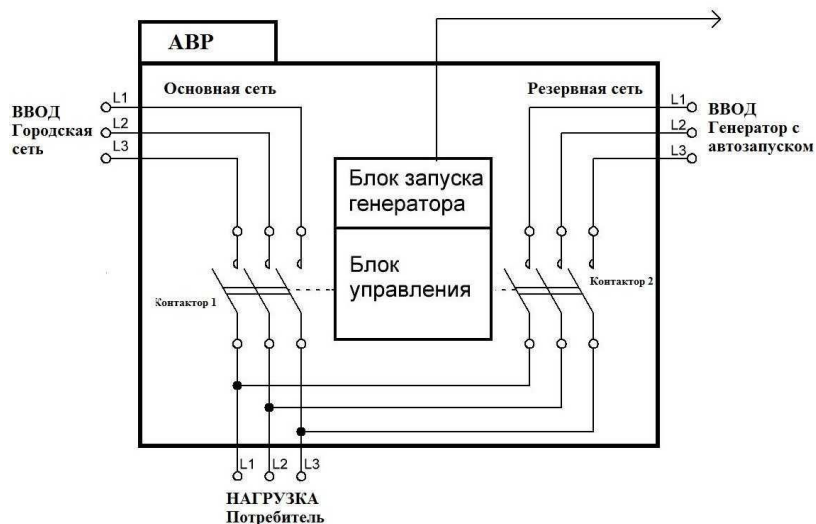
АВР

Основная сеть

Резервная сеть

ВВОД Городская сеть

L1
L2
L3

L1
L2
L3

ВВОД Генератор с автозапуском

Блок запуска генератора

Блок управления

Контактор 1

Контактор 2

L1 L2 L3

НАГРУЗКА
Потребитель